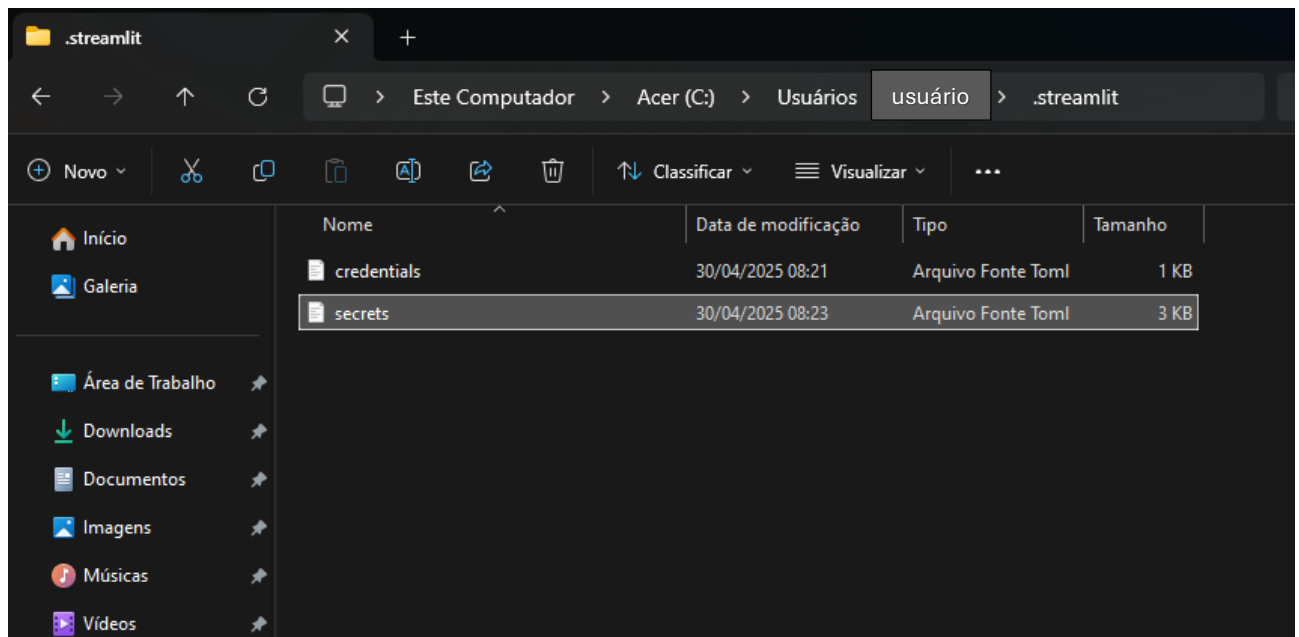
.streamlit ✕ +

Este Computador > Acer (C:) > Usuários > usuário > .streamlit

Novo Classificar Visualizar ...

Início
Galeria

Área de Trabalho
Downloads
Documentos
Imagens
Músicas
Vídeos

| Nome | Data de modificação | Tipo | Tamanho |
|---|---|---|---|
| credentials | 30/04/2025 08:21 | Arquivo Fonte Toml | 1 KB |
| secrets | 30/04/2025 08:23 | Arquivo Fonte Toml | 3 KB |